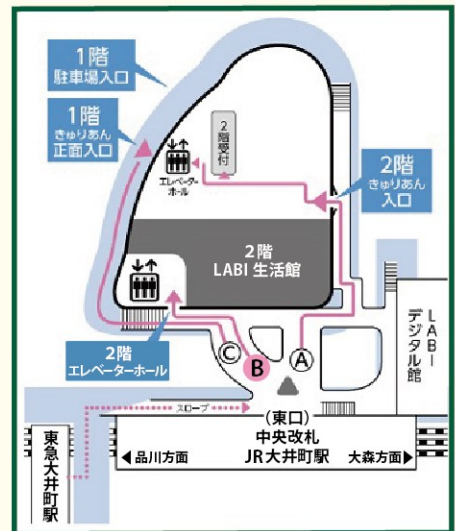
1階
駐車場入口

1階
きゅりあん
正面入口

2階受付

エレベーターホール

2階
きゅりあん
入口

2階
LABI 生活館

2階
エレベーターホール

Ⓒ
B
Ⓐ

LABI
デジタル館

スロープ

(東口)
中央改札
JR大井町駅

◀品川方面
大森方面▶

東急大井町駅